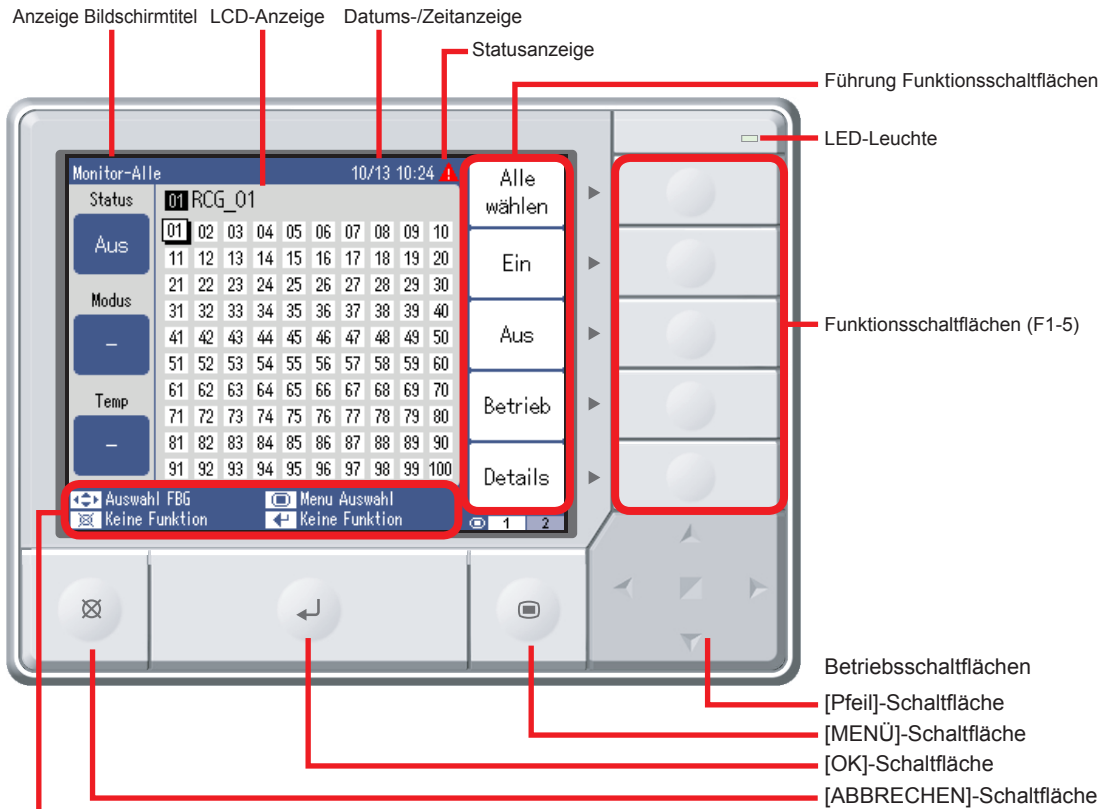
Anzeige Bildschirmtitel LCD-Anzeige Datums-/Zeitanzeige

Statusanzeige

Führung Funktionsschaltflächen

LED-Leuchte

Monitor-Alle 10/13 10:24

Status

Aus

Modus

–

Temp

–

01 RCG_01

| 01 | 02 | 03 | 04 | 05 | 06 | 07 | 08 | 09 | 10 |
|---|---|---|---|---|---|---|---|---|---|
| 11 | 12 | 13 | 14 | 15 | 16 | 17 | 18 | 19 | 20 |
| 21 | 22 | 23 | 24 | 25 | 26 | 27 | 28 | 29 | 30 |
| 31 | 32 | 33 | 34 | 35 | 36 | 37 | 38 | 39 | 40 |
| 41 | 42 | 43 | 44 | 45 | 46 | 47 | 48 | 49 | 50 |
| 51 | 52 | 53 | 54 | 55 | 56 | 57 | 58 | 59 | 60 |
| 61 | 62 | 63 | 64 | 65 | 66 | 67 | 68 | 69 | 70 |
| 71 | 72 | 73 | 74 | 75 | 76 | 77 | 78 | 79 | 80 |
| 81 | 82 | 83 | 84 | 85 | 86 | 87 | 88 | 89 | 90 |
| 91 | 92 | 93 | 94 | 95 | 96 | 97 | 98 | 99 | 100 |

Alle wählen

Ein

Aus

Betrieb

Details

Auswahl FBG Menu Auswahl
Keine Funktion Keine Funktion

1 2

Funktionsschaltflächen (F1-5)

Betriebsschaltflächen

[Pfeil]-Schaltfläche

[MENÜ]-Schaltfläche

[OK]-Schaltfläche

[ABBRECHEN]-Schaltfläche